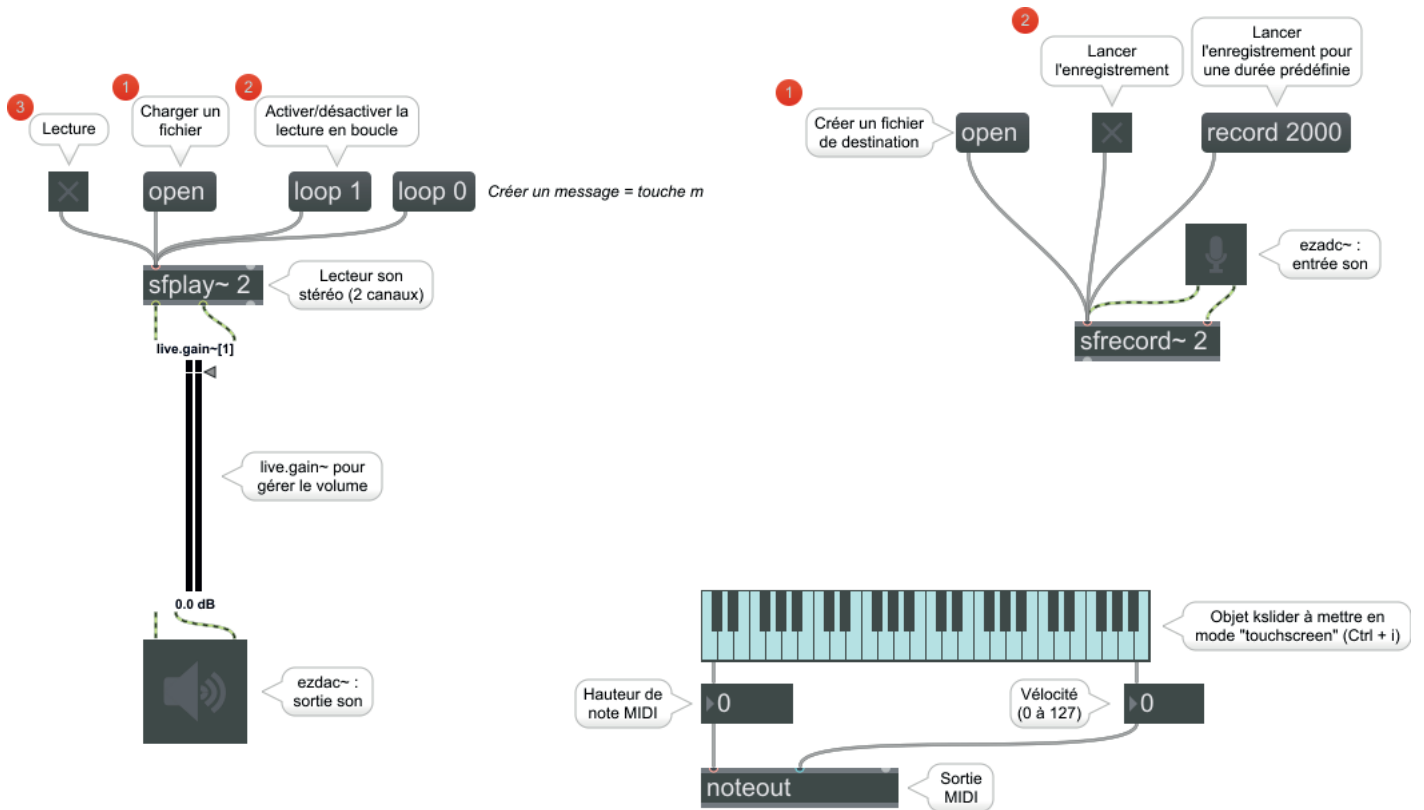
3
Lecture

1
Charger un fichier

2
Activer/désactiver la lecture en boucle

open

loop 1

loop 0

Créer un message = touche m

sfplay~ 2

Lecteur son stéréo (2 canaux)

live.gain~[1]

live.gain~ pour gérer le volume

0.0 dB

ezdac~ : sortie son

2

1
Créer un fichier de destination

Lancer l'enregistrement

Lancer l'enregistrement pour une durée prédéfinie

open

record 2000

ezadc~ : entrée son

sfrecord~ 2

Objet kslider à mettre en mode "touchscreen" (Ctrl + i)

Hauteur de note MIDI

0

Vélocité (0 à 127)

0

noteout

Sortie MIDI